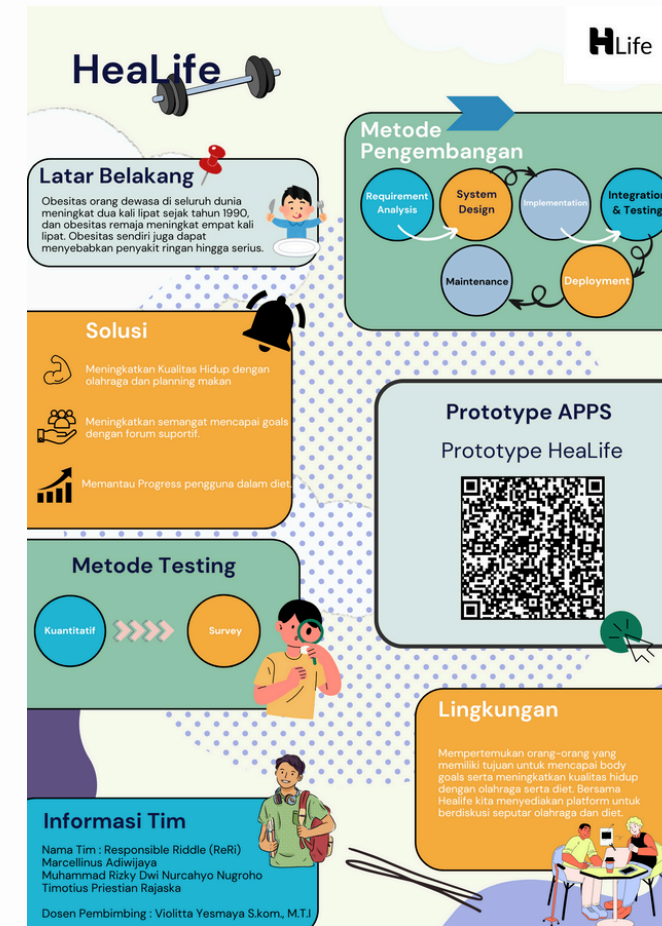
HeaLife

HLife

Latar Belakang

Obesitas orang dewasa di seluruh dunia meningkat dua kali lipat sejak tahun 1990, dan obesitas remaja meningkat empat kali lipat. Obesitas sendiri juga dapat menyebabkan penyakit ringan hingga serius.

Metode Pengembangan

Requirement Analysis
System Design
Implementation
Integration & Testing
Maintenance
Deployment

Solusi

Meningkatkan Kualitas Hidup dengan olahraga dan planning makan

Meningkatkan semangat mencapai goals dengan forum suportif.

Memantau Progress pengguna dalam diet.

Prototype APPS

Prototype HeaLife

Metode Testing

Kuantitatif
Survey

Lingkungan

Mempertemukan orang-orang yang memiliki tujuan untuk mencapai body goals serta meningkatkan kualitas hidup dengan olahraga serta diet. Bersama Healife kita menyediakan platform untuk berdiskusi seputar olahraga dan diet.

Informasi Tim

Nama Tim : Responsible Riddle (ReRi)
Marcellinus Adiwijaya
Muhammad Rizky Dwi Nurcahyo Nugroho
Timotius Priestian Rajaska

Dosen Pembimbing : Violitta Yesmaya S.kom., M.T.I